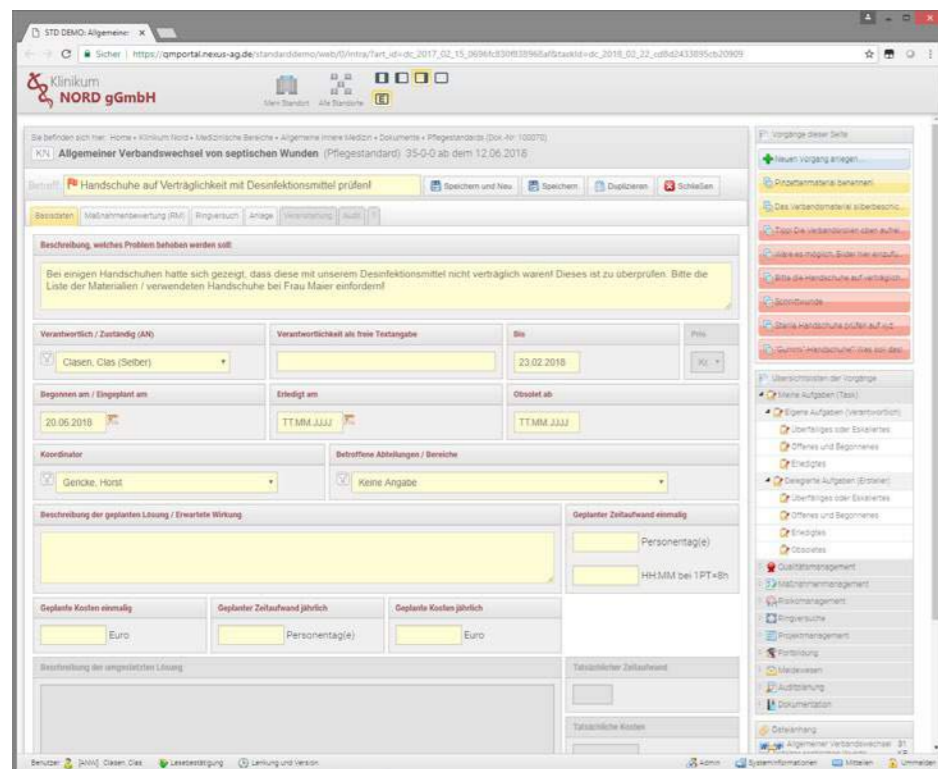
STD DEMO: Allgemeiner ×

Sicher | https://qmportal.nexus-ag.de/standarddemo/web/0/intra/?art_id=dc_2017_02_15_0696fc830f8398968af8taskid=dc_2018_02_22_cd8d2433895cb20909

Klinikum NORD gGmbH

Mein Standort Alle Standorte

Sie befinden sich hier: Home » Klinikum Nord » Medizinische Bereiche » Allgemeine Innere Medizin » Dokumente » Pflegestandards (Dok.-Nr. 100070)

KN Allgemeiner Verbandswechsel von septischen Wunden (Pflegestandard) 35-0-0 ab dem 12.06.2018

Betreff Handschuhe auf Verträglichkeit mit Desinfektionsmittel prüfen!

Speichern und Neu | Speichern | Duplizieren | Schließen

Basisdaten | Maßnahmenbewertung (RM) | Ringversuch | Anlage | Verantwortung | Audit | ?

Beschreibung, welches Problem behoben werden soll:

Bei einigen Handschuhen hatte sich gezeigt, dass diese mit unserem Desinfektionsmittel nicht verträglich waren! Dieses ist zu überprüfen. Bitte die Liste der Materialien / verwendeten Handschuhe bei Frau Maier einfordern!

Verantwortlich / Zuständig (AN) | Verantwortlichkeit als freie Textangabe | Bis | Prio

Clasen, Clas (Selber) | | 23.02.2018 | K1

Begonnen am / Eingeplant am | Erledigt am | Obsolet ab

20.06.2018 | TT.MM.JJJJ | TT.MM.JJJJ

Koordinator | Betroffene Abteilungen / Bereiche

Gericke, Horst | Keine Angabe

Beschreibung der geplanten Lösung / Erwartete Wirkung | Geplanter Zeitaufwand einmalig

Personentag(e)

HH:MM bei 1PT=8h

Geplante Kosten einmalig | Geplanter Zeitaufwand jährlich | Geplante Kosten jährlich

Euro | Personentag(e) | Euro

Beschreibung der umgesetzten Lösung | Tatsächlicher Zeitaufwand

Tatsächliche Kosten

Vorgänge dieser Seite

Neuen Vorgang anlegen...

Pinzettenmaterial benennen

Das Verbandsmaterial überbeschö...

Tipp! Die Verbandsrollen oben aufhe...

Wäre es möglich, Bilder hier einzufü...

Bitte die Handschuhe auf verträglich...

Schnittwunde

Sterile Handschuhe prüfen auf v...

Gummi Handschuhe! (was soll das)

Übersichtslisten der Vorgänge

Meine Aufgaben (Task)

Eigene Aufgaben (Verantwortlich)

Überfälliges oder Eskaliertes

Offenes und Begonnenes

Erledigtes

Delegierte Aufgaben (Ersteller)

Überfälliges oder Eskaliertes

Offenes und Begonnenes

Erledigtes

Obsoletes

Qualitätsmanagement

Maßnahmenmanagement

Risikomanagement

Ringversuche

Projektmanagement

Fortbildung

Meldewesen

Auditplanung

Dokumentation

Dateianhang

Allgemeiner Verbandswechsel

Benutzer: [ANW] Clasen, Clas | Lesebestätigung | Lenkung und Version | Admin | Systeminformationen | Mitteilen | Abmelden